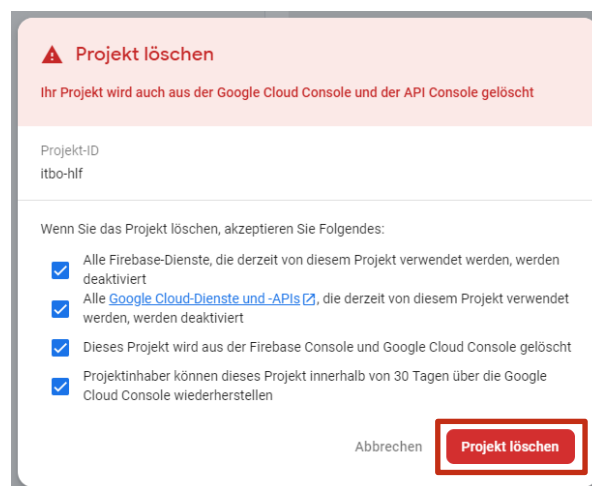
Projekt löschen

Ihr Projekt wird auch aus der Google Cloud Console und der API Console gelöscht

Projekt-ID
itbo-hlf

Wenn Sie das Projekt löschen, akzeptieren Sie Folgendes:

Alle Firebase-Dienste, die derzeit von diesem Projekt verwendet werden, werden deaktiviert

Alle Google Cloud-Dienste und -APIs, die derzeit von diesem Projekt verwendet werden, werden deaktiviert

Dieses Projekt wird aus der Firebase Console und Google Cloud Console gelöscht

Projektinhaber können dieses Projekt innerhalb von 30 Tagen über die Google Cloud Console wiederherstellen

Abbrechen

Projekt löschen